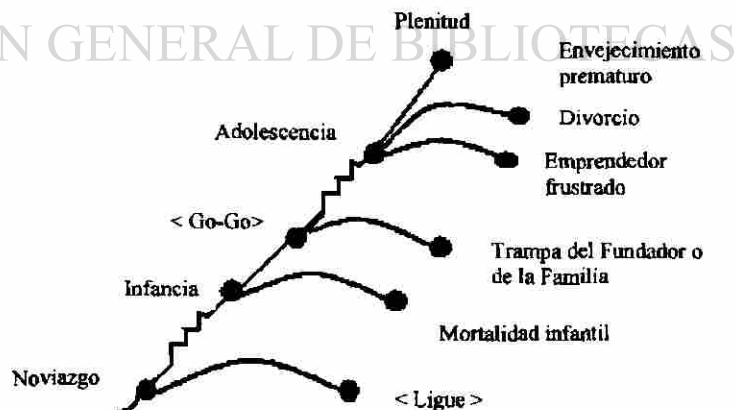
N GENERAL DE BIBLIOTECAS

Plenitud

Envejecimiento prematuro

Divorcio

Adolescencia

Emprendedor frustrado

< Go-Go>

Trampa del Fundador o de la Familia

Infancia

Mortalidad infantil

Noviazgo

< Ligue >